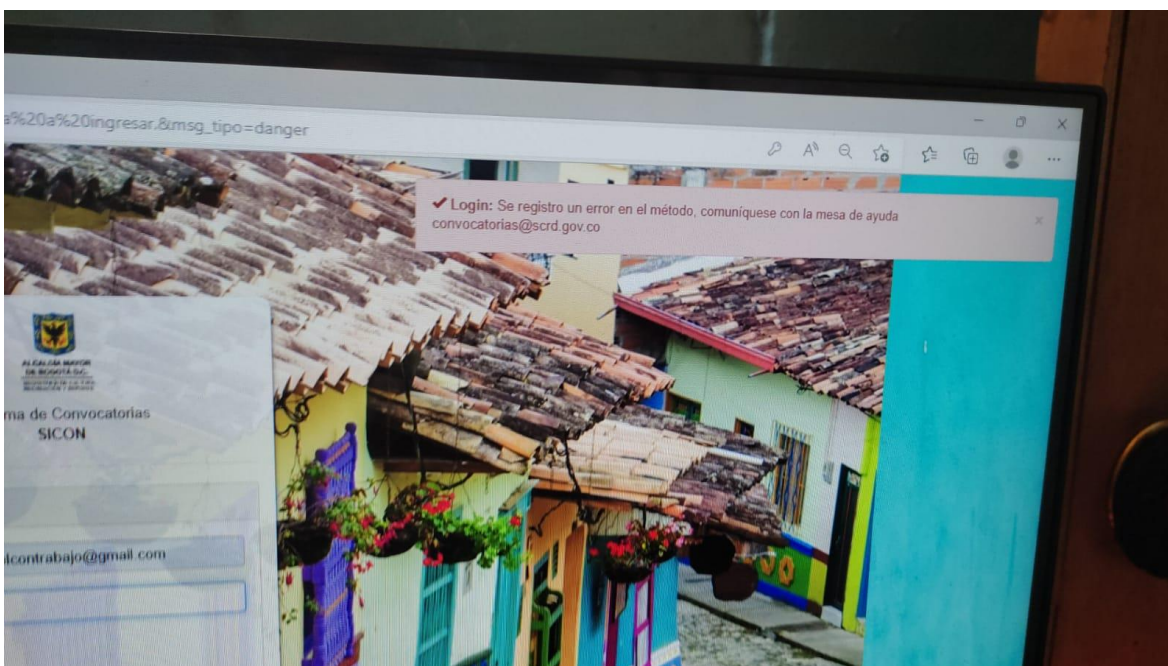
a%20a%20ingresar.&msg_tipo=danger

✔ Login: Se registro un error en el método, comuníquese con la mesa de ayuda convocatorias@scrd.gov.co

×

ALCALDÍA MAYOR DE BOGOTÁ D.C.

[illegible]

ma de Convocatorias
SICON

lcontrabajo@gmail.com